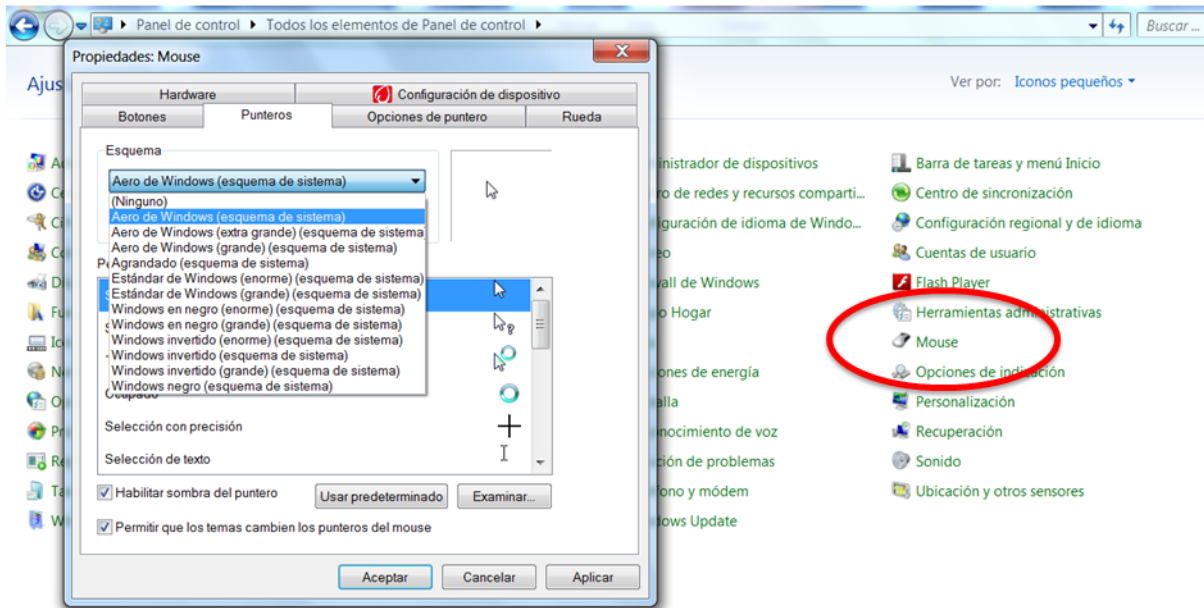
Panel de control ▸ Todos los elementos de Panel de control ▸

Buscar ...

Propiedades: Mouse

Ajus

Ver por: Iconos pequeños ▾

Hardware | Configuración de dispositivo
Botones | Punteros | Opciones de puntero | Rueda

Esquema

Aero de Windows (esquema de sistema)

(Ninguno)
Aero de Windows (esquema de sistema)
Aero de Windows (extra grande) (esquema de sistema)
Aero de Windows (grande) (esquema de sistema)
Agrandado (esquema de sistema)
Estándar de Windows (enorme) (esquema de sistema)
Estándar de Windows (grande) (esquema de sistema)
Windows en negro (enorme) (esquema de sistema)
Windows en negro (grande) (esquema de sistema)
Windows invertido (enorme) (esquema de sistema)
Windows invertido (esquema de sistema)
Windows invertido (grande) (esquema de sistema)
Windows negro (esquema de sistema)

Pe

Ocupado

Selección con precisión

Selección de texto

Habilitar sombra del puntero

Usar predeterminado

Examinar...

Permitir que los temas cambien los punteros del mouse

Aceptar

Cancelar

Aplicar

Ac
Ce
Ci
Ce
Di
Fu
Ico
Ne
Op
Pr
Re
Ta
W

inistrador de dispositivos
ro de redes y recursos comparti...
iguración de idioma de Windo...
eo
wall de Windows
o Hogar
ones de energía
alla
nocimiento de voz
ción de problemas
fono y módem
ows Update

Barra de tareas y menú Inicio
Centro de sincronización
Configuración regional y de idioma
Cuentas de usuario
Flash Player
Herramientas administrativas
Mouse
Opciones de indización
Personalización
Recuperación
Sonido
Ubicación y otros sensores